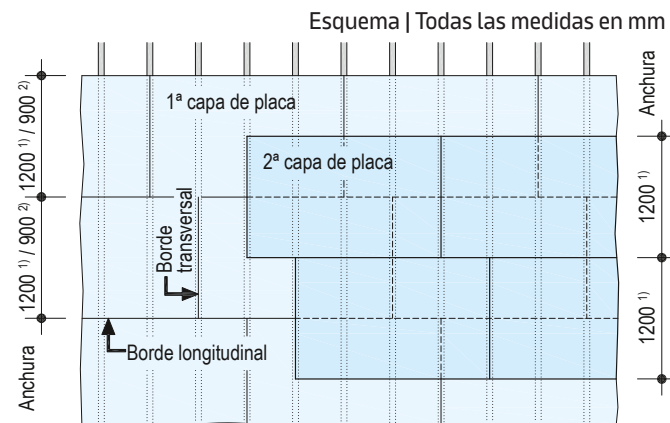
Esquema | Todas las medidas en mm

1200 $^{1)}$ / 900 $^{2)}$

1ª capa de placa

2ª capa de placa

1200 $^{1)}$ / 900 $^{2)}$

Borde transversal

Borde longitudinal

Anchura

Anchura

1200 $^{1)}$

1200 $^{1)}$